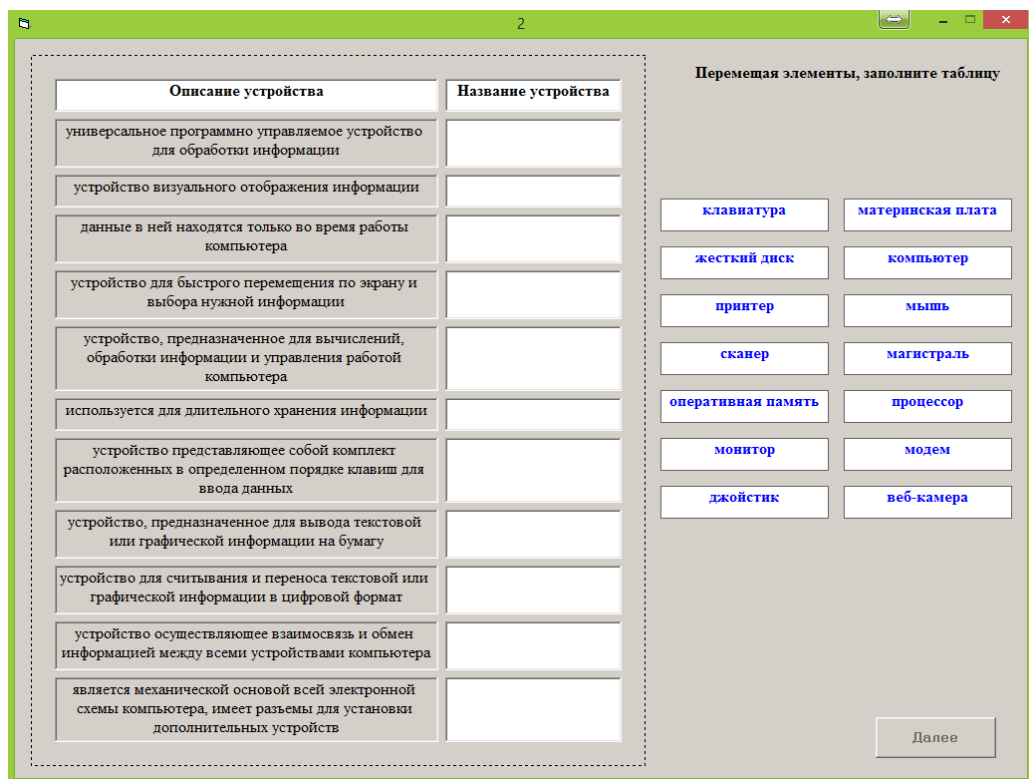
2

| Описание устройства | Название устройства |
|---|---|
| универсальное программно управляемое устройство для обработки информации | |
| устройство визуального отображения информации | |
| данные в ней находятся только во время работы компьютера | |
| устройство для быстрого перемещения по экрану и выбора нужной информации | |
| устройство, предназначенное для вычислений, обработки информации и управления работой компьютера | |
| используется для длительного хранения информации | |
| устройство представляющее собой комплект расположенных в определенном порядке клавиш для ввода данных | |
| устройство, предназначенное для вывода текстовой или графической информации на бумагу | |
| устройство для считывания и переноса текстовой или графической информации в цифровой формат | |
| устройство осуществляющее взаимосвязь и обмен информацией между всеми устройствами компьютера | |
| является механической основой всей электронной схемы компьютера, имеет разъемы для установки дополнительных устройств | |

Перемещая элементы, заполните таблицу

клавиатура
материнская плата
жесткий диск
компьютер
принтер
мышь
сканер
магистраль
оперативная память
процессор
монитор
модем
джойстик
веб-камера

Далее